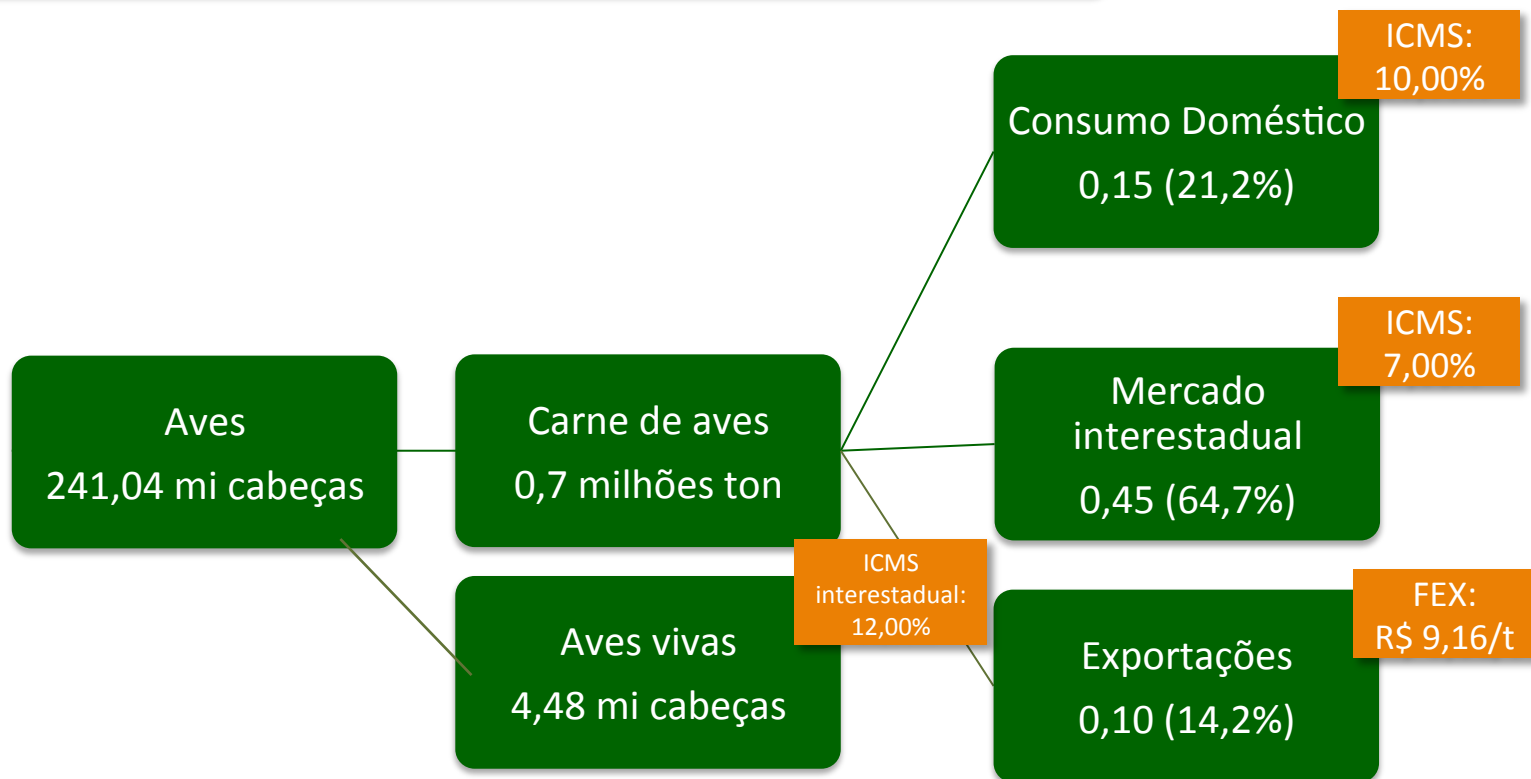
ICMS: 10,00%

Consumo Doméstico
0,15 (21,2%)

ICMS: 7,00%

Aves
241,04 mi cabeças

Carne de aves
0,7 milhões ton

Mercado interestadual
0,45 (64,7%)

ICMS interestadual: 12,00%

FEX: R$ 9,16/t

Aves vivas
4,48 mi cabeças

Exportações
0,10 (14,2%)